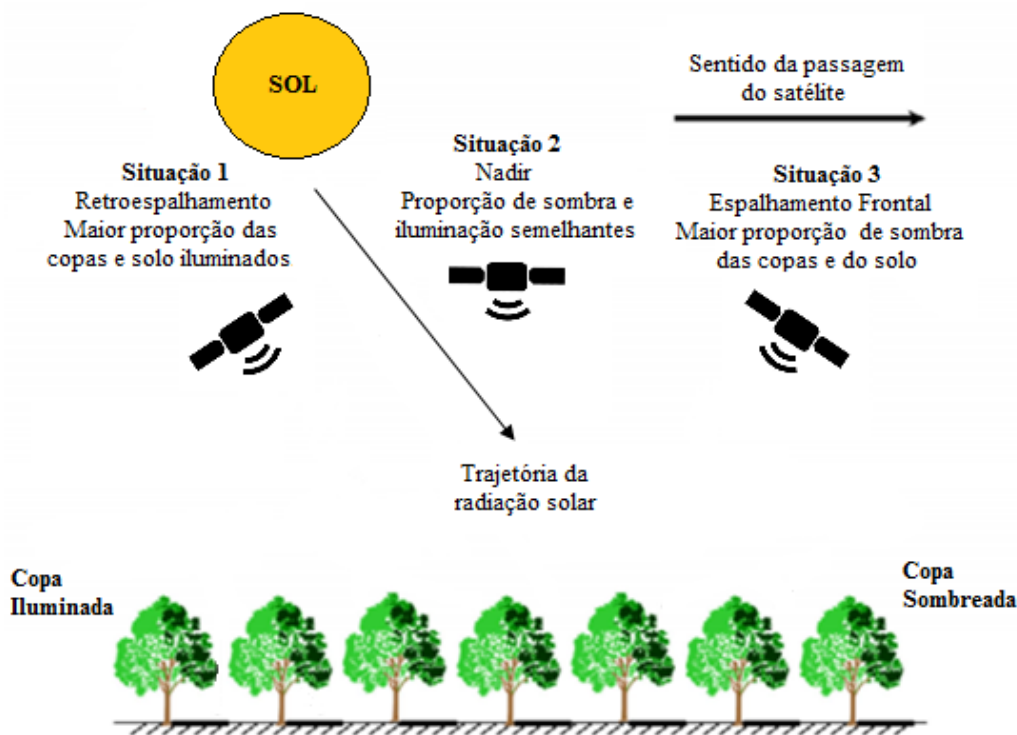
SOL

Sentido da passagem do satélite

Situação 1
Retroespalhamento
Maior proporção das copas e solo iluminados

Situação 2
Nadir
Proporção de sombra e iluminação semelhantes

Situação 3
Espalhamento Frontal
Maior proporção de sombra das copas e do solo

Trajetória da radiação solar

Copa Iluminada

Copa Sombreada